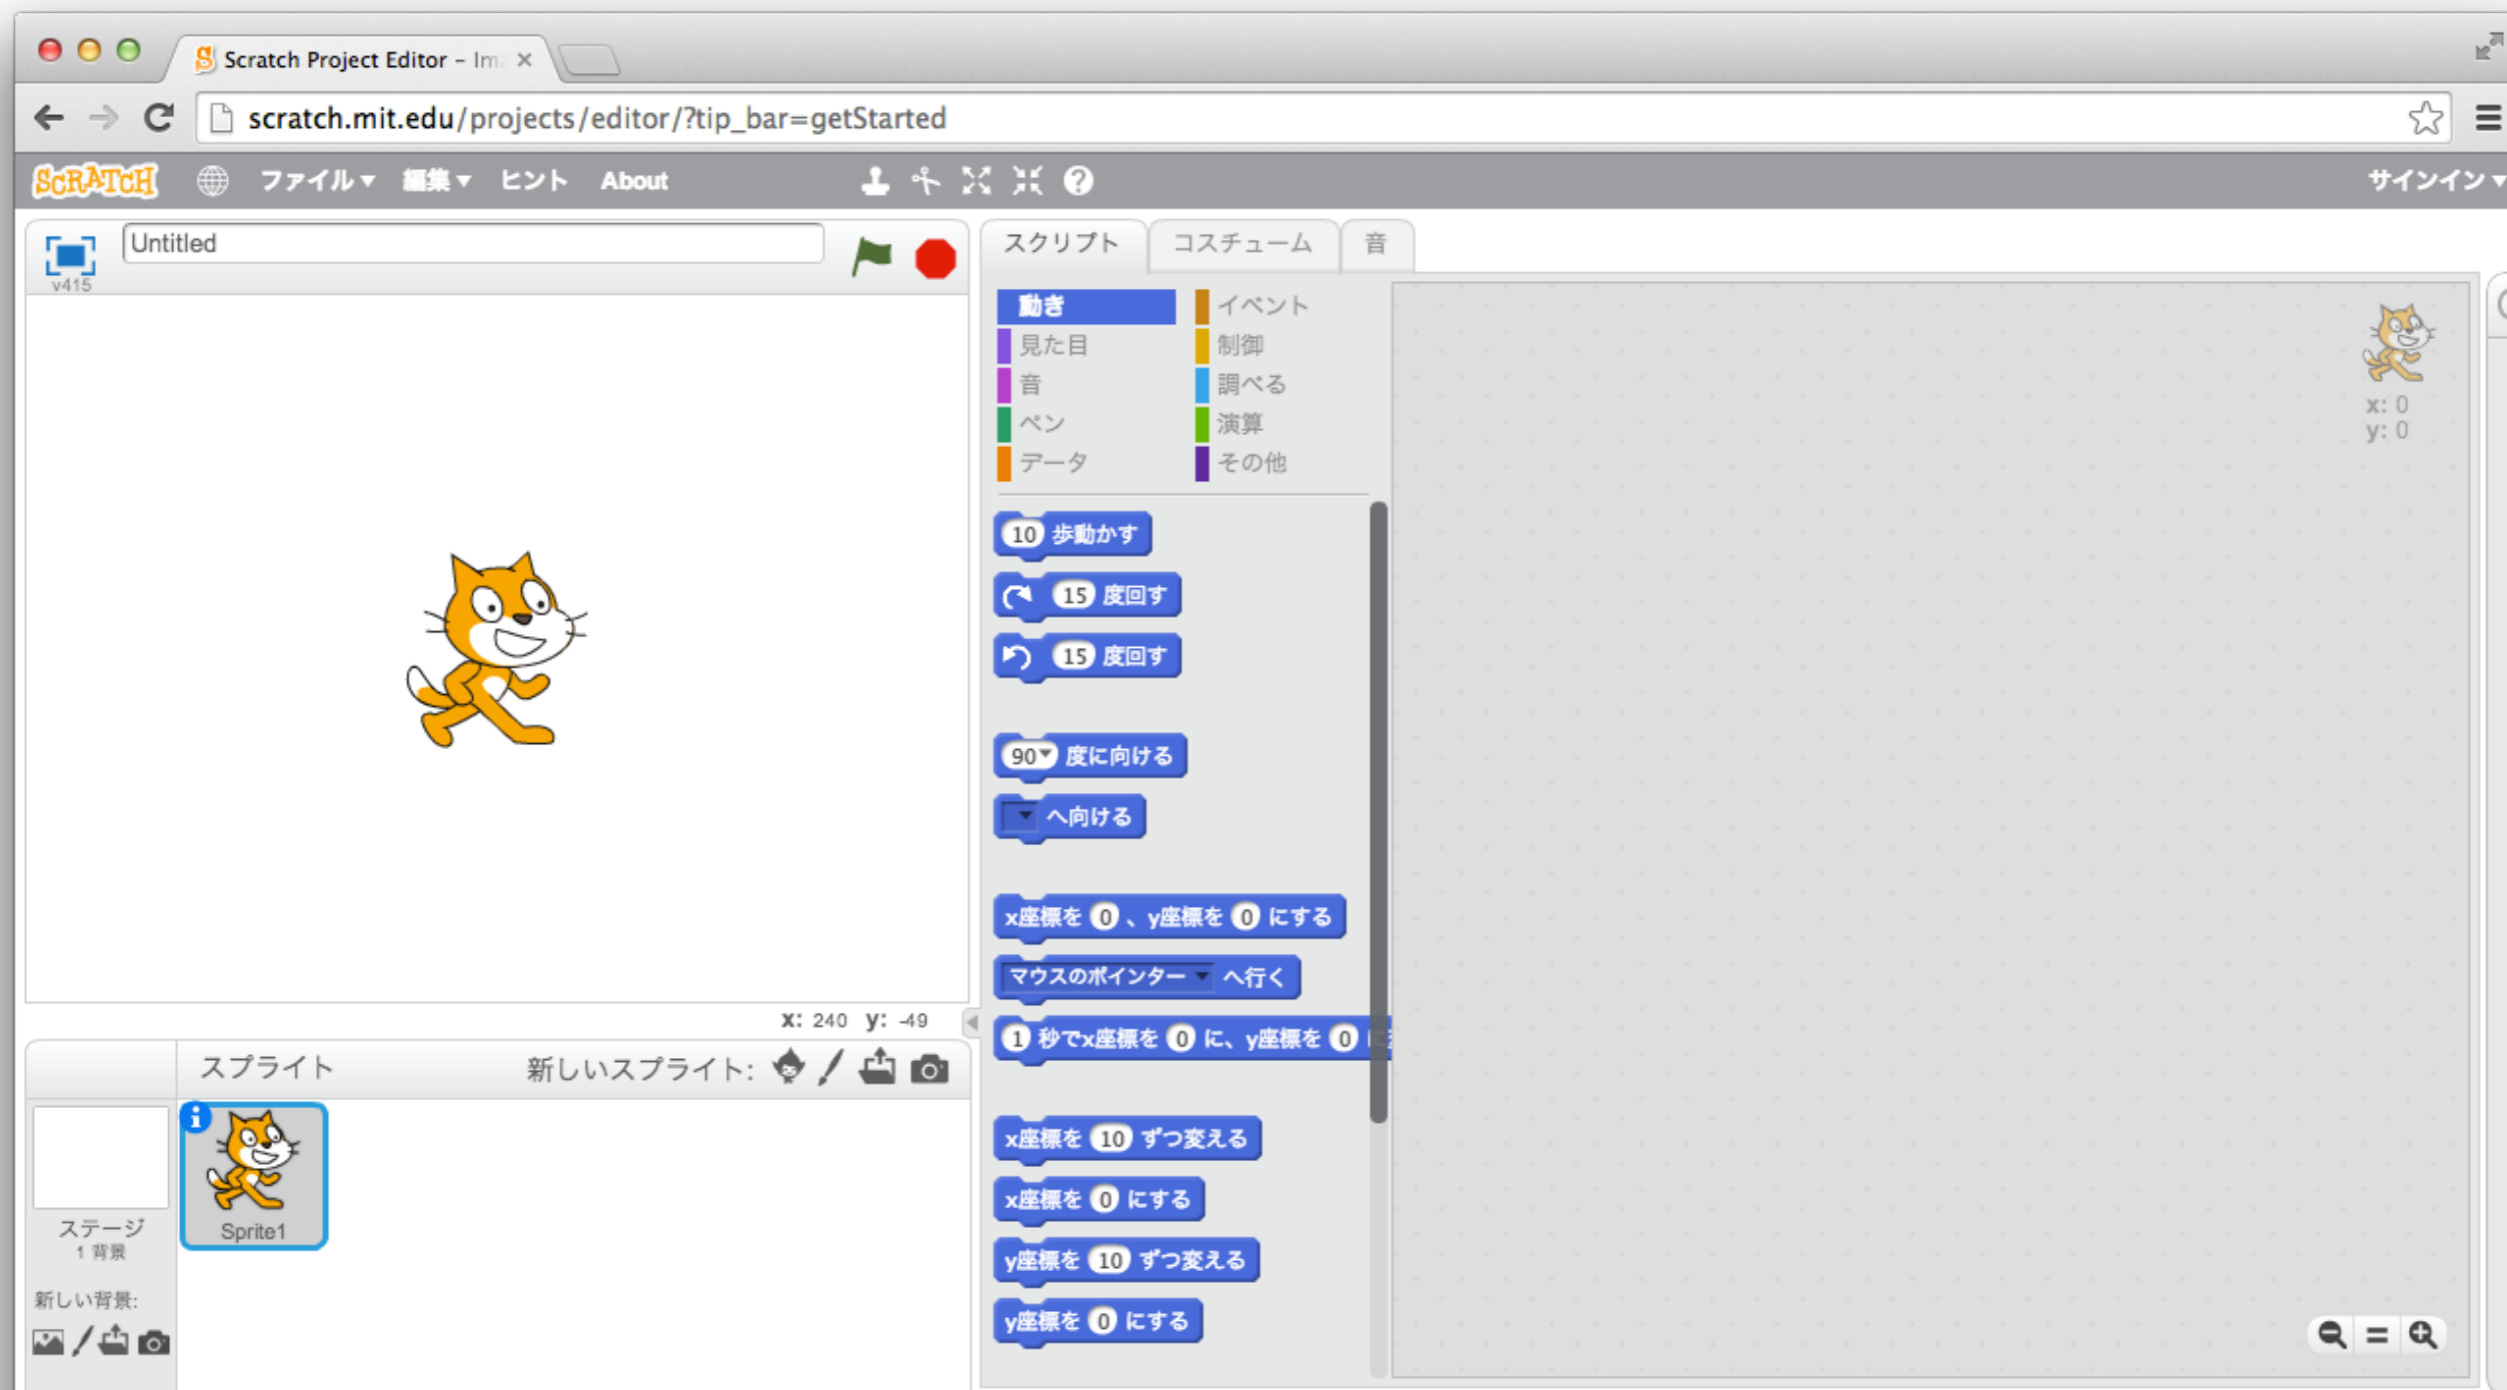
Scratch Project Editor - Im ×

scratch.mit.edu/projects/editor/?tip_bar=getStarted

SCRATCH ファイル ▾ 編集 ▾ ヒント About サインイン ▾

Untitled
v415

スクリプト コスチューム 音

動き イベント
見た目 制御
音 調べる
ペン 演算
データ その他

10 歩動かす
15 度回す
15 度回す
90▾ 度に向ける
▾ へ向ける
x座標を 0 、y座標を 0 にする
マウスのポインター ▾ へ行く
1 秒でx座標を 0 に、y座標を 0 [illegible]
x座標を 10 ずつ変える
x座標を 0 にする
y座標を 10 ずつ変える
y座標を 0 にする

x: 0
y: 0

x: 240 y: -49

スプライト 新しいスプライト:

ステージ
1 背景
新しい背景:

Sprite1